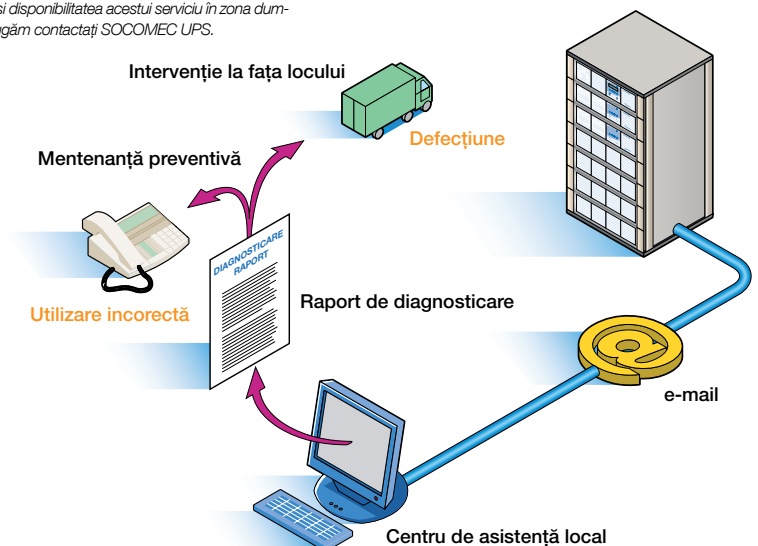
și disponibilitatea acestui serviciu în zona dumugăm contactați SOCOMEC UPS.

Intervenție la fața locului

Defecțiune

Mentenanță preventivă

DIAGNOSTICARE RAPORT

Utilizare incorectă

Raport de diagnosticare

e-mail

Centru de asistență local